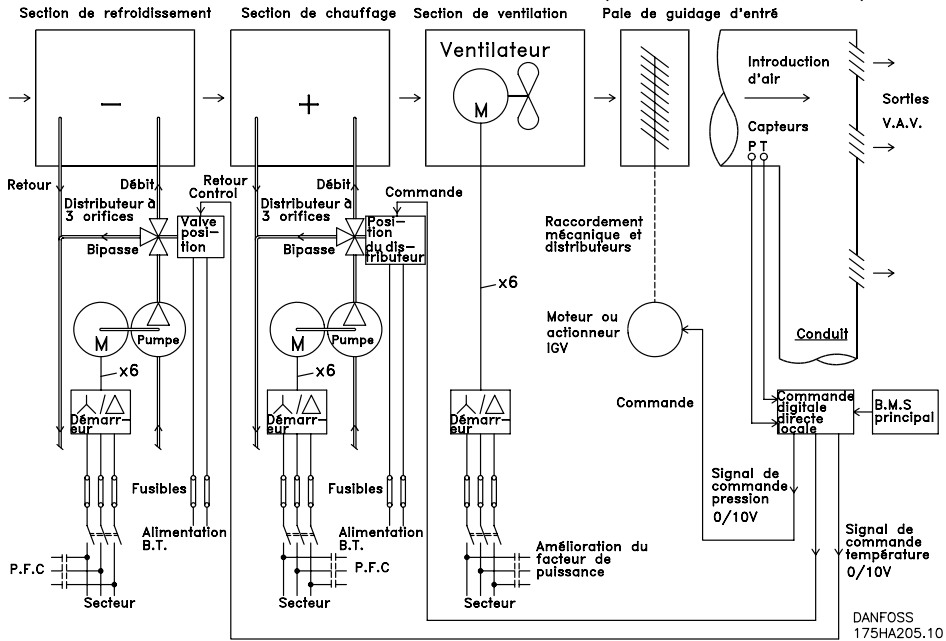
Section de refroidissement Section de chauffage Section de ventilation Pale de guidage d'entré

−

+

Ventilateur

M

Introduction d'air

Sorties V.A.V.

Capteurs P T

Retour

Débit

Distributeur à 3 orifices

Bipasse

Retour Control

Valve position

Débit

Distributeur à 3 orifices

Bipasse

Commande

Position du distributeur

Raccordement mécanique et distributeurs

x6

Moteur ou actionneur IGV

Conduit

M

Pumpe

x6

M

Pumpe

x6

Démarreur

Démarreur

Démarreur

Commande

Commande digitale directe locale

B.M.S principal

Fusibles

Fusibles

Signal de commande pression 0/10V

Alimentation B.T.

Alimentation B.T.

Amélioration du facteur de puissance

Signal de commande température 0/10V

P.F.C

P.F.C

Secteur

Secteur

Secteur

DANFOSS 175HA205.10